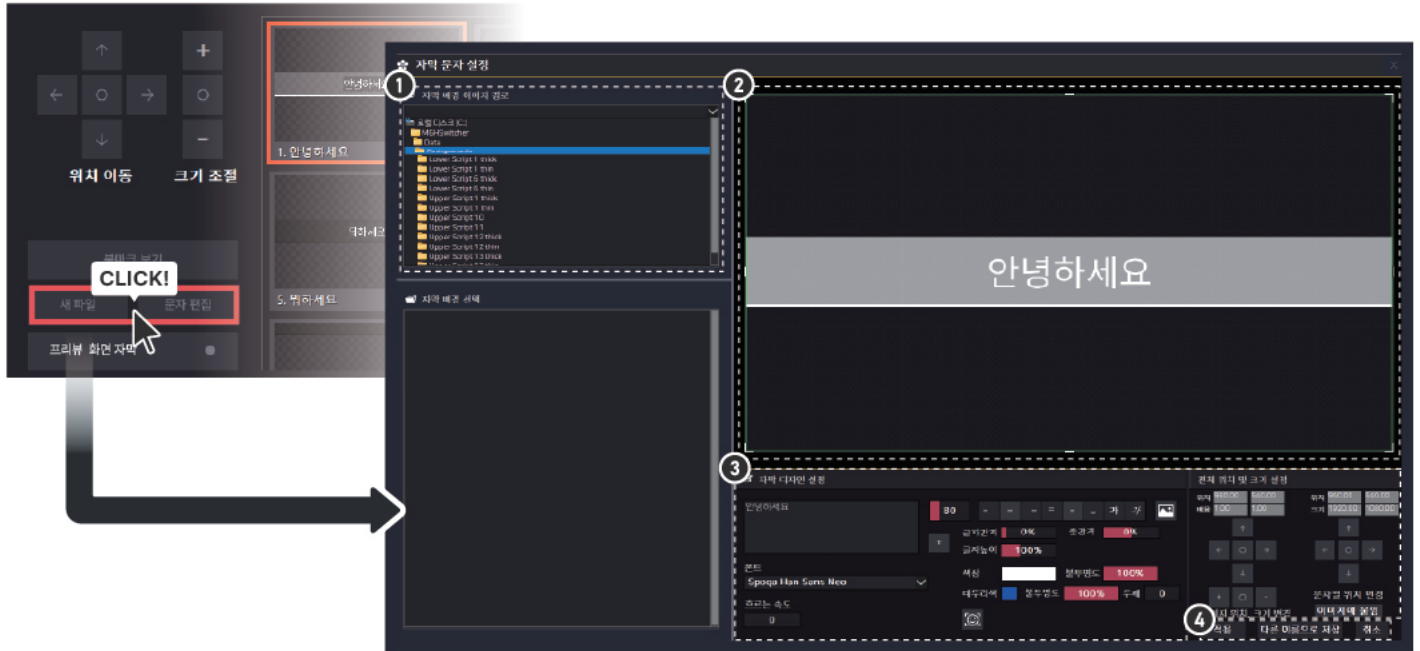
↑
←
○
→
↓
+
○
−
위치 이동
크기 조절
안녕하세요
1. 안녕하세요
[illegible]
5. 뭐하세요
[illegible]
CLICK!
새 파일
문자 편집
프리뷰 화면 자막

자막 문자 설정
1
자막 배경 이미지 경로
로컬 디스크 (C:)
MGHSwitcher
Data
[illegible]
Lower Script 1 thick
Lower Script 1 thin
Lower Script 5 thick
Lower Script 5 thin
Upper Script 1 thick
Upper Script 1 thin
Upper Script 10
Upper Script 11
Upper Script 13 thick
Upper Script 12 thin
Upper Script 13 thick
자막 배경 선택
2
안녕하세요
3
자막 디자인 설정
안녕하세요
80
가
가
글자간격
0%
줄간격
0%
글자높이
100%
폰트
Spoqa Han Sans Neo
색상
불투명도
100%
테두리색
불투명도
100%
두께
0
흐르는 속도
0
전체 위치 및 크기 설정
위치
960.00
540.00
배율
1.00
1.00
위치
960.00
540.00
크기
1920.00
1080.00
문자열 위치 변경
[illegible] 위치, 크기 변경
이미지에 붙임
4
적용
다른 이름으로 저장
취소